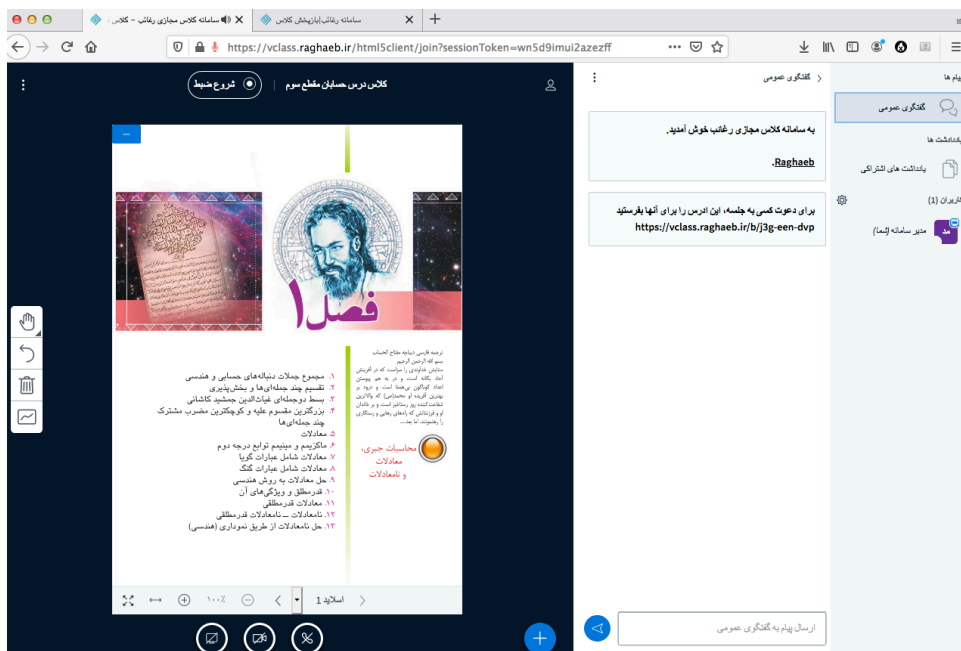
سامانه کلاس مجازی رغائب - کلاس ×
سامانه رغائب|نیازپخش کلاس ×
https://vclass.raghaeb.ir/html5client/join?sessionToken=wn5d9imui2azezff

کلاس درس حسابان مقطع سوم
شروع ضبط

فصل۱

ترجمه فارسی دیباچه مفتاح الحساب
بسم الله الرحمن الرحیم
ستایش خداوندی را سزاست که در آفرینش اعداد یگانه است و در به هم پیوستن اعداد گوناگون بی‌همتا است. و درود بر بهترین آفریده او محمد(ص) که والاترین شفاعت‌کننده روز رستاخیز است، و بر خاندان او و فرزندانش که راه‌های رهایی و رستگاری را رهنمودند. اما بعد....

محاسبات جبری، معادلات و نامعادلات

۱. مجموع جملات دنباله‌های حسابی و هندسی
۲. تقسیم چند جمله‌ای‌ها و بخش‌پذیری
۳. بسط دوجمله‌ای غیاث‌الدین جمشید کاشانی
۴. بزرگترین مقسوم علیه و کوچکترین مضرب مشترک چند جمله‌ای‌ها
۵. معادلات
۶. ماکزیمم و مینیمم توابع درجه دوم
۷. معادلات شامل عبارات گویا
۸. معادلات شامل عبارات گنگ
۹. حل معادلات به روش هندسی
۱۰. قدرمطلق و ویژگی‌های آن
۱۱. معادلات قدرمطلقی
۱۲. نامعادلات ــ نامعادلات قدرمطلقی
۱۳. حل نامعادلات از طریق نموداری (هندسی)

۱۰۰٪
اسلاید 1

گفتگوی عمومی
به سامانه کلاس مجازی رغائب خوش آمدید.
Raghaeb.
برای دعوت کسی به جلسه، این ادرس را برای آنها بفرستید
https://vclass.raghaeb.ir/b/j3g-een-dvp
ارسال پیام به گفتگوی عمومی

پیام ها
گفتگوی عمومی
یادداشت ها
یادداشت های اشتراکی
کاربران (1)
مد
مدیر سامانه (شما)